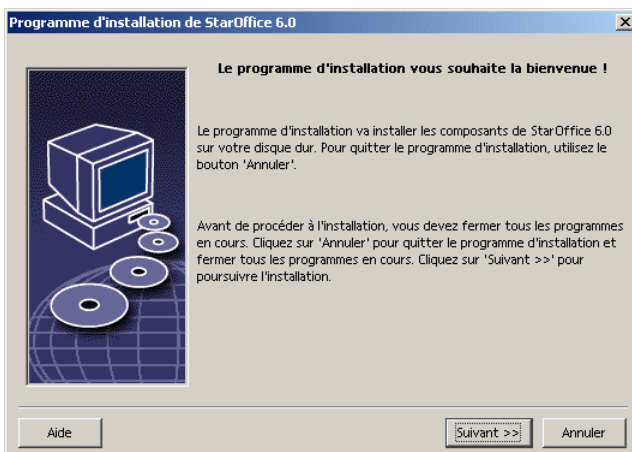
Programme d'installation de StarOffice 6.0

Le programme d'installation vous souhaite la bienvenue !

Le programme d'installation va installer les composants de StarOffice 6.0 sur votre disque dur. Pour quitter le programme d'installation, utilisez le bouton 'Annuler'.

Avant de procéder à l'installation, vous devez fermer tous les programmes en cours. Cliquez sur 'Annuler' pour quitter le programme d'installation et fermer tous les programmes en cours. Cliquez sur 'Suivant >>' pour poursuivre l'installation.

Aide

Suivant >>

Annuler